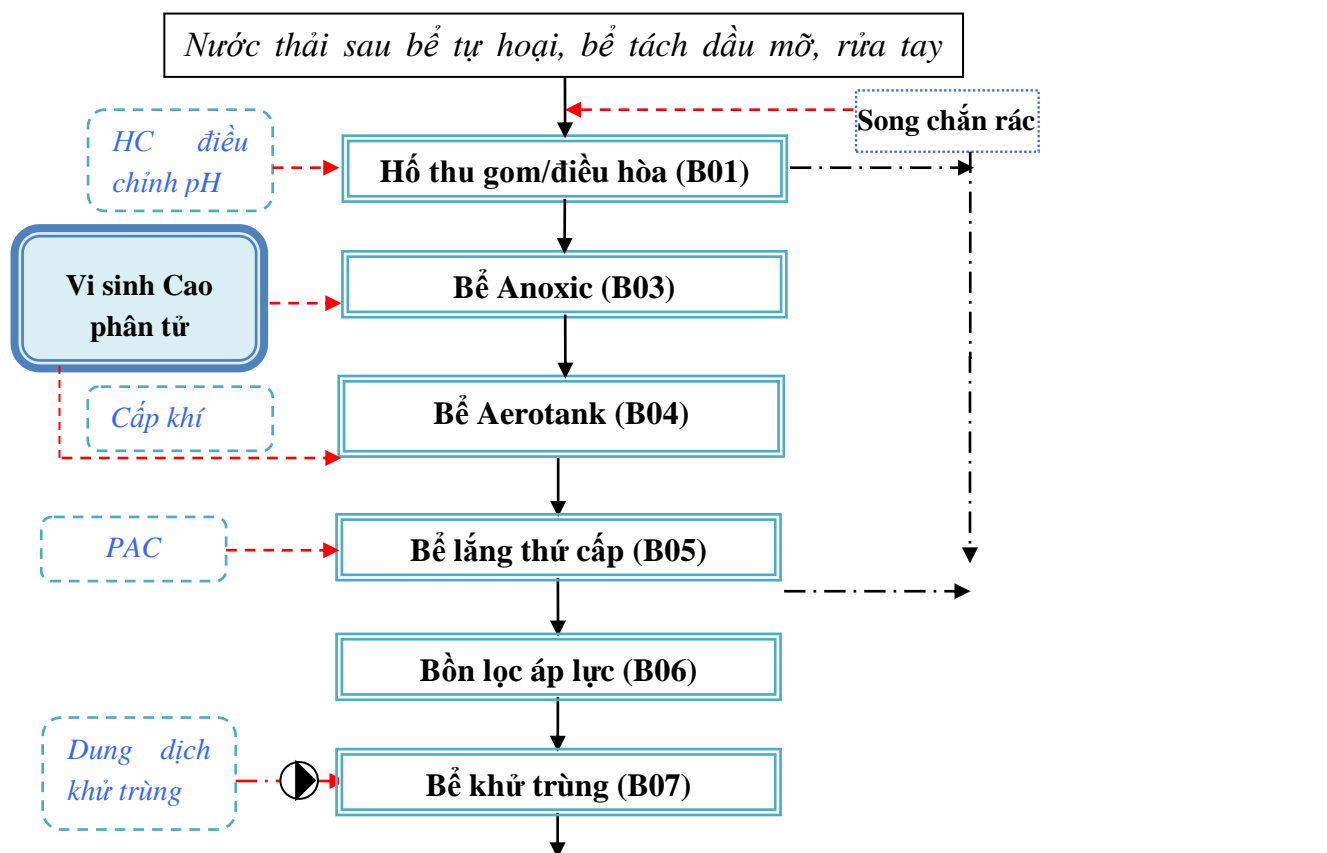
Nước thải sau bể tự hoại, bể tách dầu mỡ, rửa tay

Song chắn rác

HC điều chỉnh pH

Hố thu gom/điều hòa (B01)

Vi sinh Cao phân tử

Bể Anoxic (B03)

Cấp khí

Bể Aerotank (B04)

PAC

Bể lắng thứ cấp (B05)

Bồn lọc áp lực (B06)

Dung dịch khử trùng

Bể khử trùng (B07)